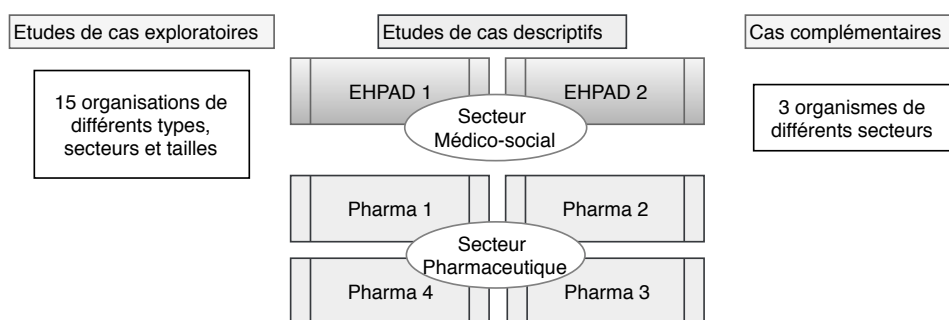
Etudes de cas exploratoires

15 organisations de différents types, secteurs et tailles

Etudes de cas descriptifs

EHPAD 1

EHPAD 2

Secteur Médico-social

Pharma 1

Pharma 2

Secteur Pharmaceutique

Pharma 4

Pharma 3

Cas complémentaires

3 organismes de différents secteurs